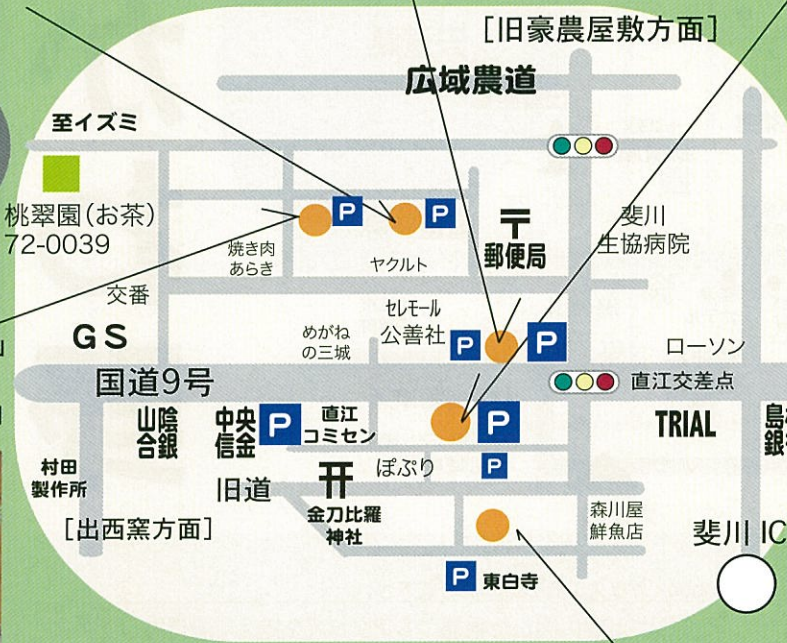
[旧豪農屋敷方面]

広域農道

至イズミ

桃翠園(お茶)
72-0039

P
P

焼き肉
あらぎ

ヤクルト

〒
郵便局

斐川
生協病院

交番

GS

めがね
の三城

セレモール
公善社

P
P

ローソン

国道9号

直江交差点

山陰
合銀

中央
信金

P

直江
コミセン

P

TRIAL

島
銀

村田
製作所

ぽぷり

P

旧道

金刀比羅
神社

森川屋
鮮魚店

[出西窯方面]

斐川 IC

P 東白寺